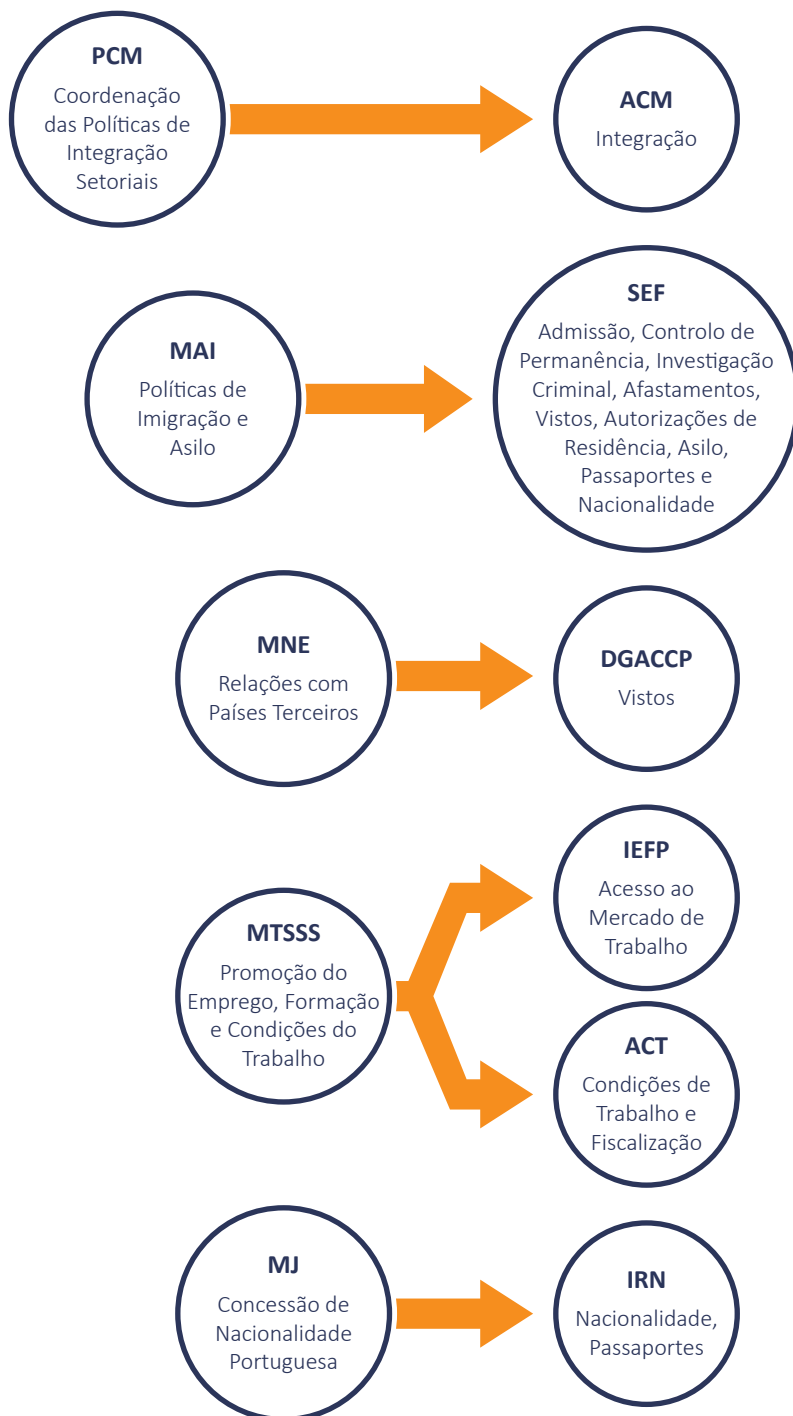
PCM
Coordenação das Políticas de Integração Setoriais

ACM
Integração

MAI
Políticas de Imigração e Asilo

SEF
Admissão, Controlo de Permanência, Investigação Criminal, Afastamentos, Vistos, Autorizações de Residência, Asilo, Passaportes e Nacionalidade

MNE
Relações com Países Terceiros

DGACCP
Vistos

MTSSS
Promoção do Emprego, Formação e Condições do Trabalho

IEFP
Acesso ao Mercado de Trabalho

ACT
Condições de Trabalho e Fiscalização

MJ
Concessão de Nacionalidade Portuguesa

IRN
Nacionalidade, Passaportes